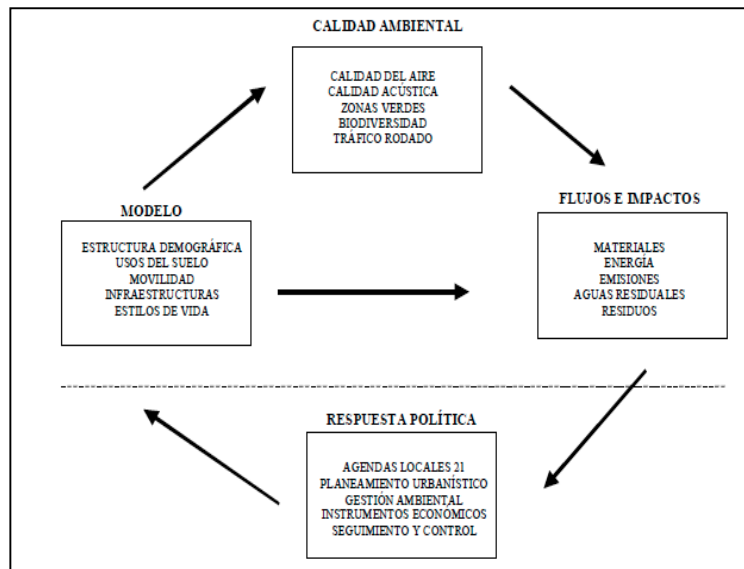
CALIDAD AMBIENTAL

CALIDAD DEL AIRE
CALIDAD ACÚSTICA
ZONAS VERDES
BIODIVERSIDAD
TRÁFICO RODADO

MODELO

ESTRUCTURA DEMOGRÁFICA
USOS DEL SUELO
MOVILIDAD
INFRAESTRUCTURAS
ESTILOS DE VIDA

FLUJOS E IMPACTOS

MATERIALES
ENERGÍA
EMISIONES
AGUAS RESIDUALES
RESIDUOS

RESPUESTA POLÍTICA

AGENDAS LOCALES 21
PLANEAMIENTO URBANÍSTICO
GESTIÓN AMBIENTAL
INSTRUMENTOS ECONÓMICOS
SEGUIMIENTO Y CONTROL